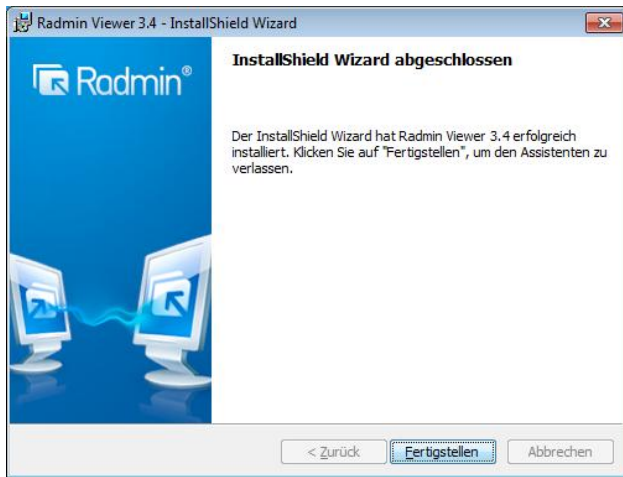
Radmin Viewer 3.4 - InstallShield Wizard

Radmin®

InstallShield Wizard abgeschlossen

Der InstallShield Wizard hat Radmin Viewer 3.4 erfolgreich installiert. Klicken Sie auf "Fertigstellen", um den Assistenten zu verlassen.

< Zurück
Fertigstellen
Abbrechen